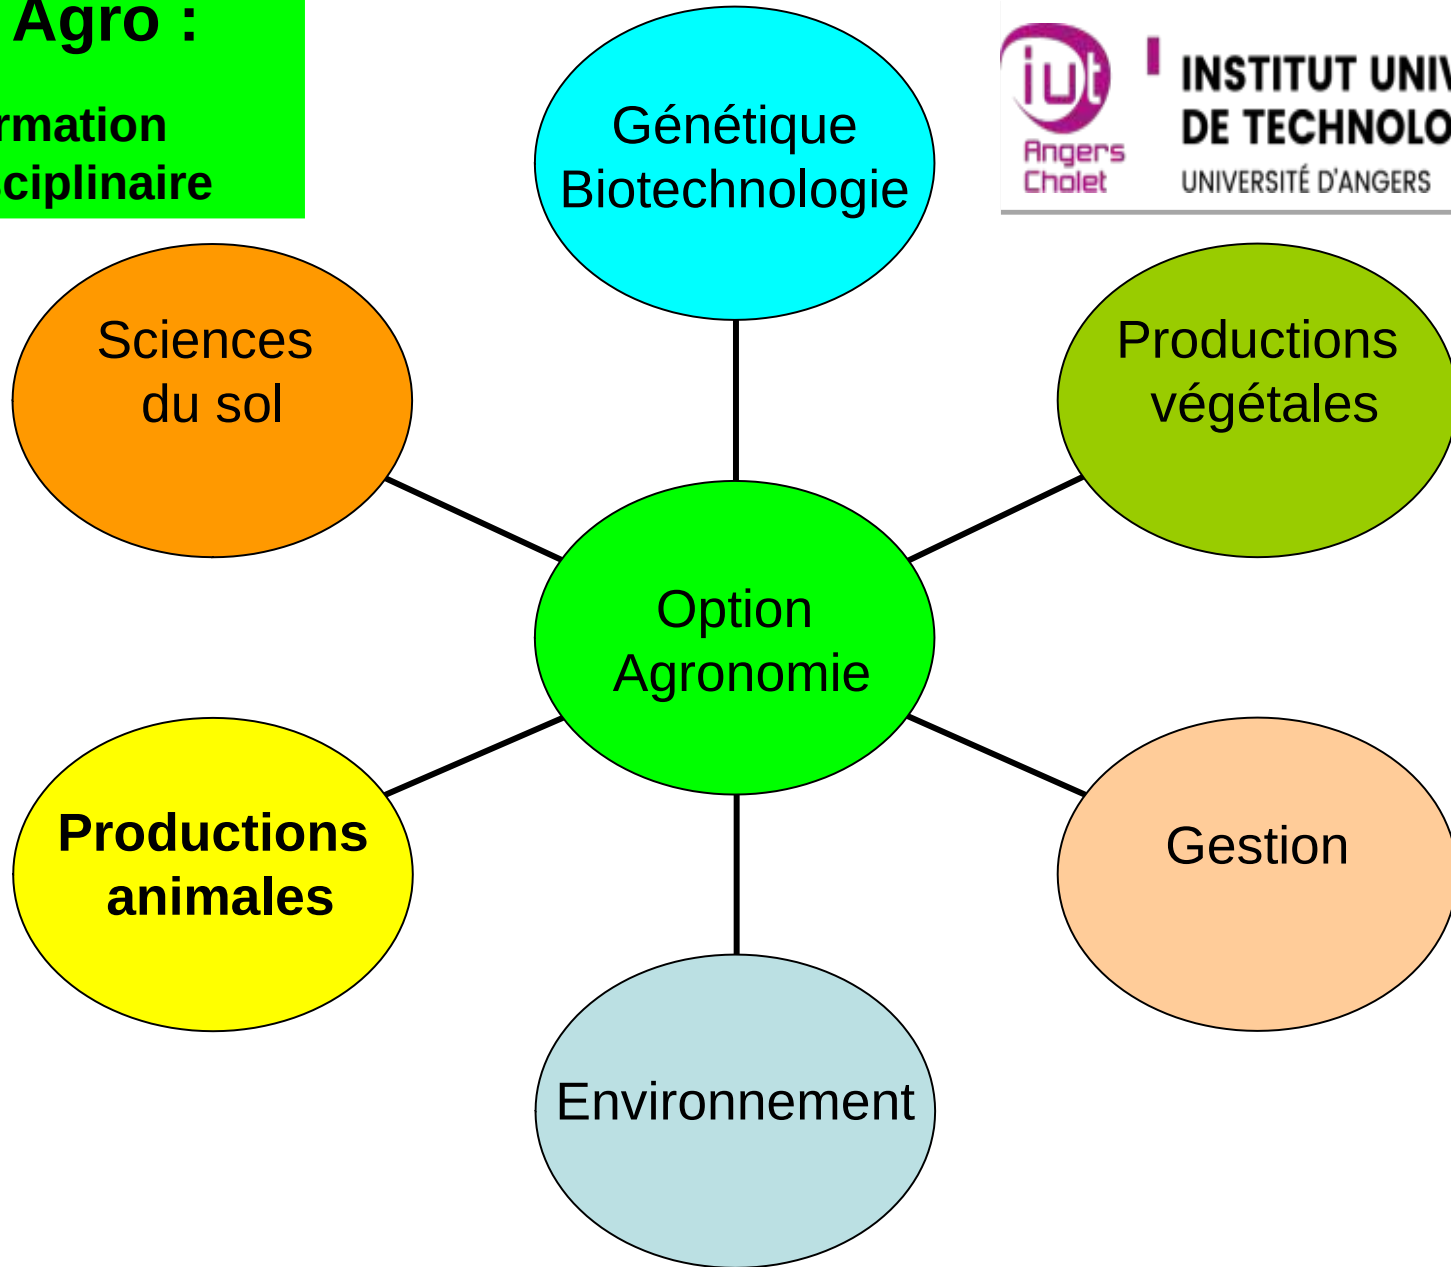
Agro :
rmation
ciplinaire

iut
Angers
Cholet
INSTITUT UNIV
DE TECHNOLO
UNIVERSITÉ D'ANGERS

Génétique
Biotechnologie

Sciences
du sol

Productions
végétales

Option
Agronomie

Productions
animales

Gestion

Environnement